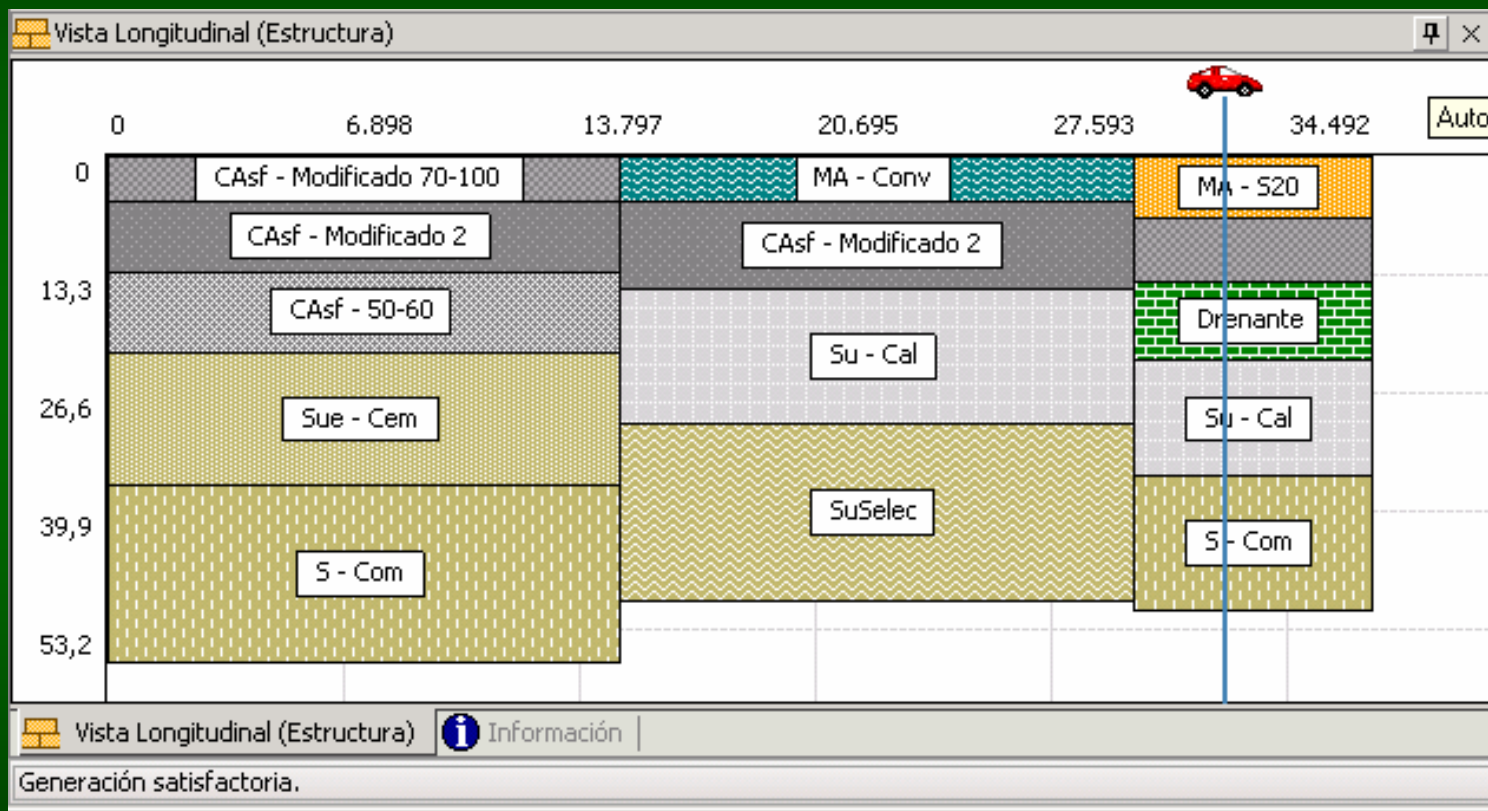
Vista Longitudinal (Estructura)

0 6.898 13.797 20.695 27.593 34.492

Auto

0
13,3
26,6
39,9
53,2

CAsf - Modificado 70-100
CAsf - Modificado 2
CAsf - 50-60
Sue - Cem
S - Com

MA - Conv
CAsf - Modificado 2
Su - Cal
SuSelec

MA - S20
Drenante
Su - Cal
S - Com

Vista Longitudinal (Estructura)
Información

Generación satisfactoria.